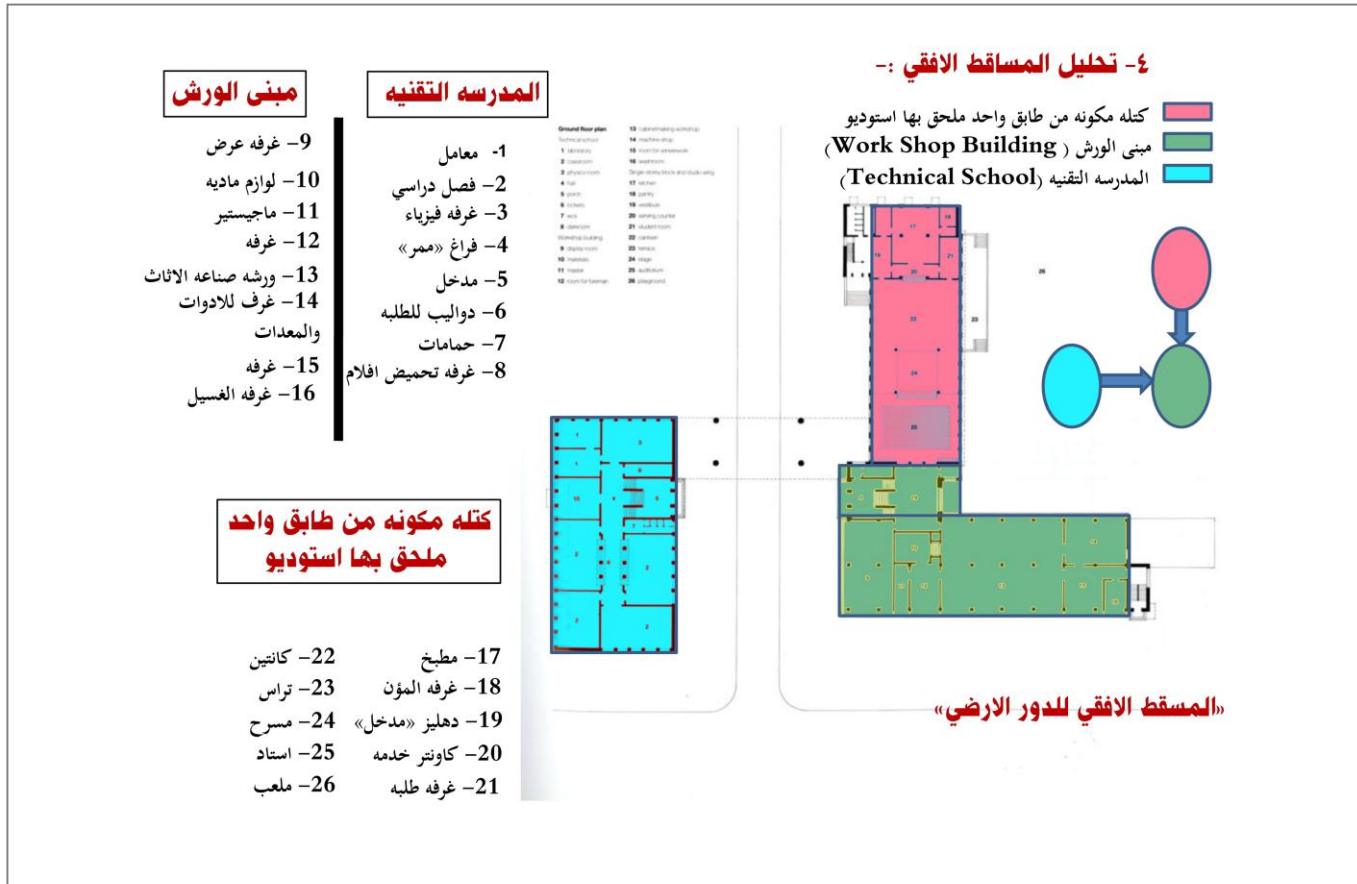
٤- تحليل المساقط الافقي :-

كتله مكونه من طابق واحد ملحق بها استوديو
مبنى الورش ( Work Shop Building)
المدرسه التقنيه (Technical School)

المدرسه التقنيه

1- معامل
2- فصل دراسي
3- غرفه فيزياء
4- فراغ «ممر»
5- مدخل
6- دواليب للطلبه
7- حمامات
8- غرفه تحميض افلام

مبنى الورش

9- غرفه عرض
10- لوازم ماديه
11- ماجيستير
12- غرفه
13- ورشه صناعه الاثاث
14- غرف للادوات والمعدات
15- غرفه
16- غرفه الغسيل

كتله مكونه من طابق واحد ملحق بها استوديو

17- مطبخ
18- غرفه المؤن
19- دهليز «مدخل»
20- كاونتر خدمه
21- غرفه طلبه

22- كانتين
23- تراس
24- مسرح
25- استاد
26- ملعب

«المسقط الافقي للدور الارضي»

Ground floor plan
Technical school
1 laboratory
2 classroom
3 physics room
4 hall
5 porch
6 lockers
7 wcs
8 darkroom
Workshop building
9 display room
10 materials
11 master
12 room for foreman
13 cabinetmaking workshop
14 machine shop
15 room for stresswork
16 washroom
Single-storey block and studio wing
17 kitchen
18 pantry
19 vestibule
20 serving counter
21 student room
22 canteen
23 terrace
24 stage
25 auditorium
26 playground